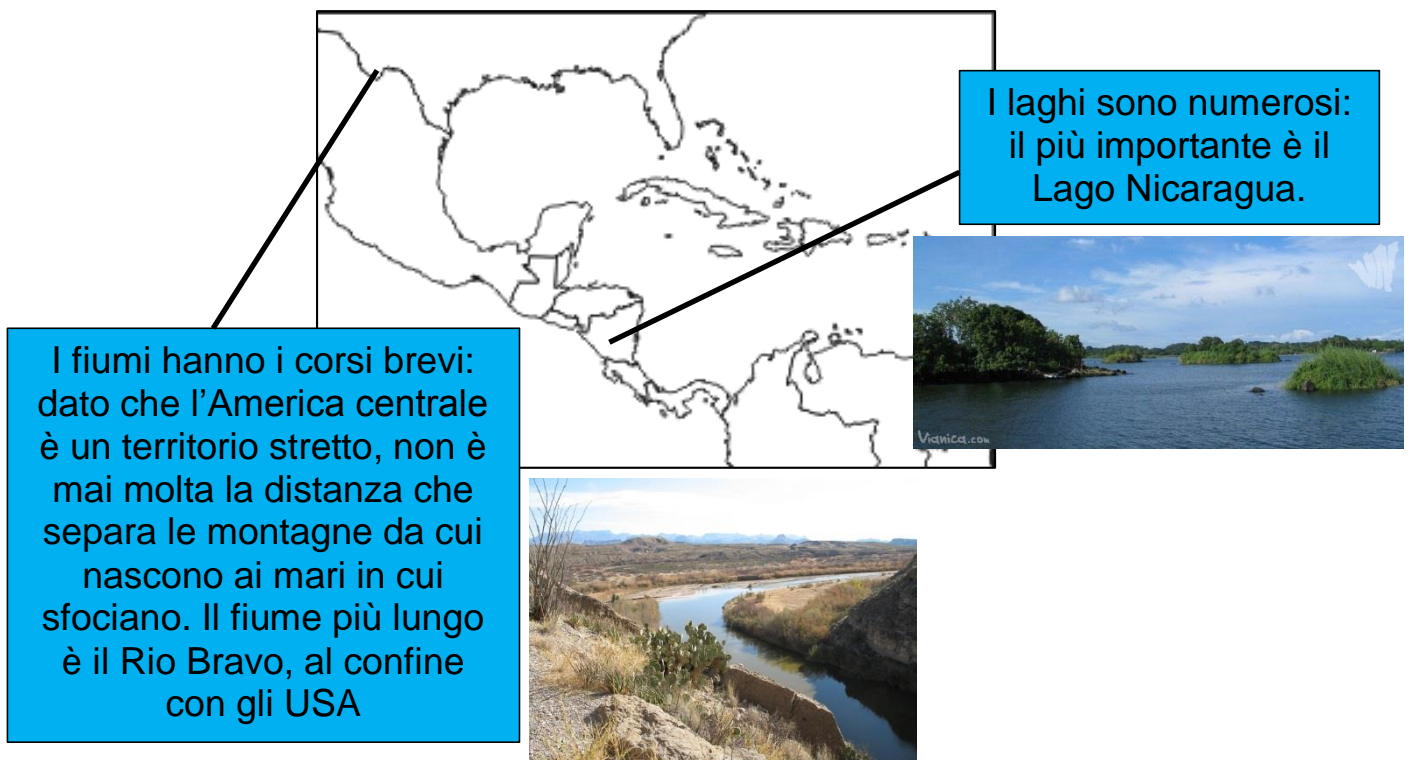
I laghi sono numerosi: il più importante è il Lago Nicaragua.

Vianica.com

I fiumi hanno i corsi brevi: dato che l'America centrale è un territorio stretto, non è mai molta la distanza che separa le montagne da cui nascono ai mari in cui sfociano. Il fiume più lungo è il Rio Bravo, al confine con gli USA